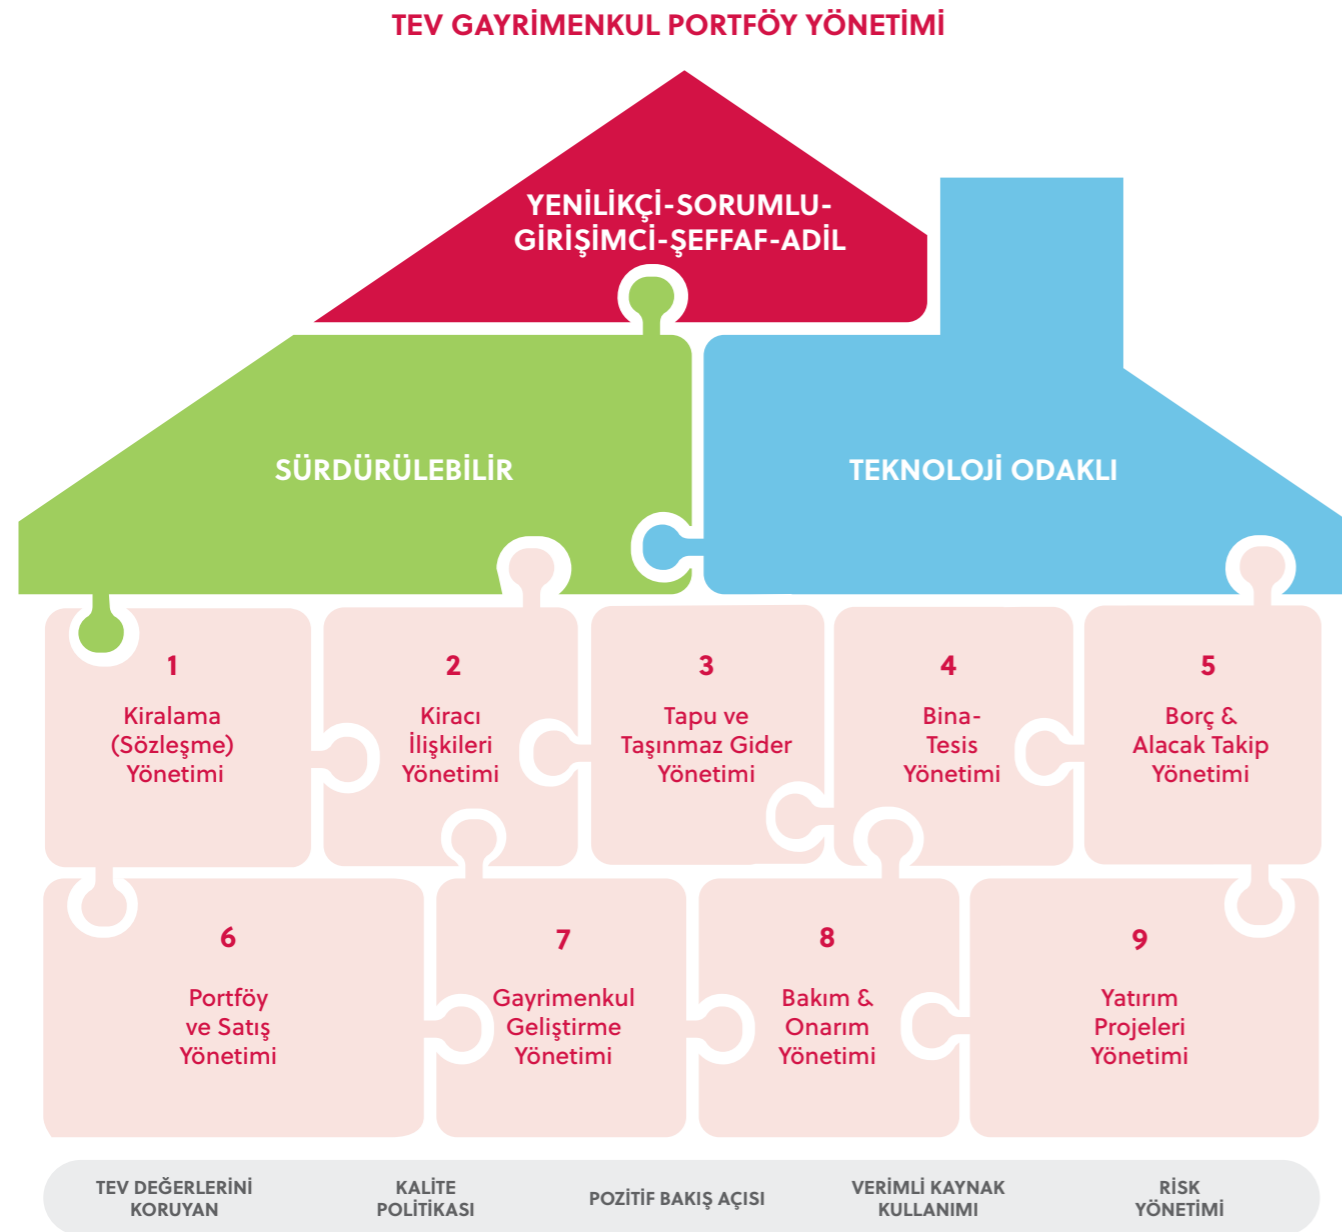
TEV GAYRİMENKUL PORTFÖY YÖNETİMİ

YENİLİKÇİ-SORUMLU-GİRİŞİMCİ-ŞEFFAF-ADİL

SÜRDÜRÜLEBİLİR

TEKNOLOJİ ODAKLI

1
Kiralama (Sözleşme) Yönetimi

2
Kiracı İlişkileri Yönetimi

3
Tapu ve Taşınmaz Gider Yönetimi

4
Bina-Tesis Yönetimi

5
Borç & Alacak Takip Yönetimi

6
Portföy ve Satış Yönetimi

7
Gayrimenkul Geliştirme Yönetimi

8
Bakım & Onarım Yönetimi

9
Yatırım Projeleri Yönetimi

TEV DEĞERLERİNİ KORUYAN

KALİTE POLİTİKASI

POZİTİF BAKIŞ AÇISI

VERİMLİ KAYNAK KULLANIMI

RİSK YÖNETİMİ